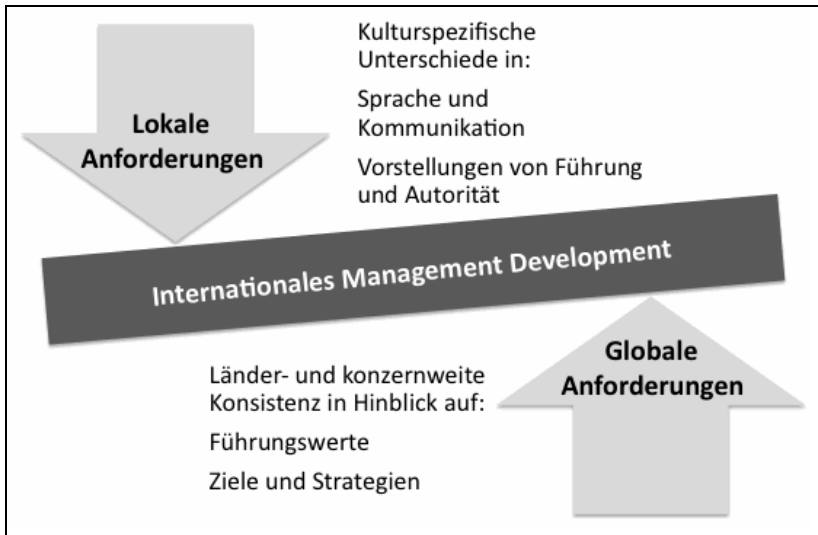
Lokale Anforderungen

Kulturspezifische Unterschiede in:

Sprache und Kommunikation

Vorstellungen von Führung und Autorität

Internationales Management Development

Länder- und konzernweite Konsistenz in Hinblick auf:

Führungswerte

Ziele und Strategien

Globale Anforderungen